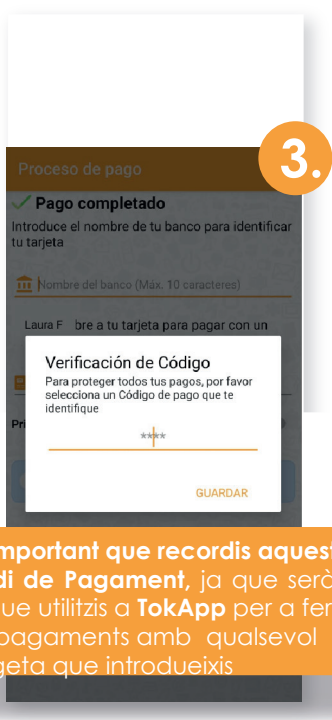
3.

Proceso de pago

✓ Pago completado

Introduce el nombre de tu banco para identificar tu tarjeta

Nombre del banco (Máx. 10 caracteres)

Laura F bre a tu tarjeta para pagar con un

Pri

Verificación de Código

Para proteger todos tus pagos, por favor selecciona un Código de pago que te identifique

****

GUARDAR

mportant que recordis aquest di de Pagament, ja que serà ue utilitzis a TokApp per a fer pagaments amb qualsevol geta que introdueixis